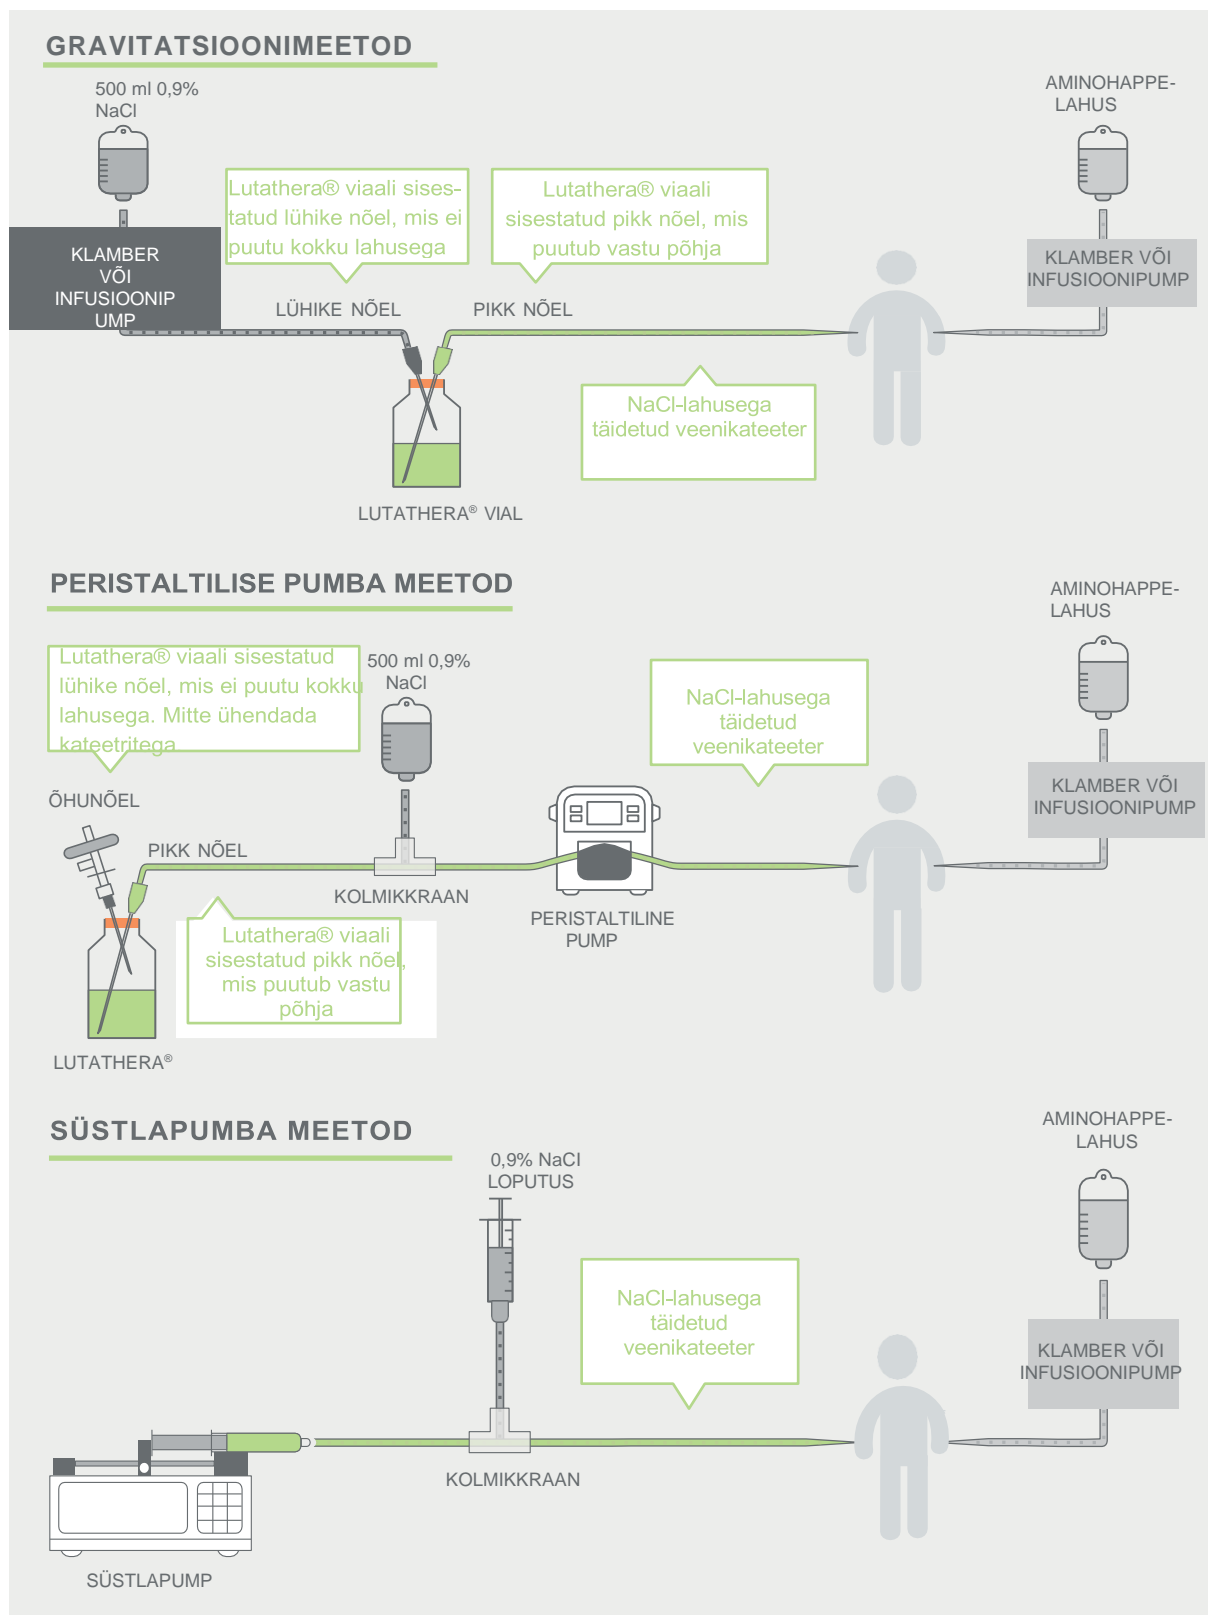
GRAVITATSIOONIMEETOD

500 ml 0,9% NaCl

KLAMBER VÕI INFUSIOONIPUMP

Lutathera® viaali sisestatud lühike nõel, mis ei puutu kokku lahusega

Lutathera® viaali sisestatud pikk nõel, mis puutub vastu põhja

LÜHIKE NÕEL

PIKK NÕEL

NaCl-lahusega täidetud veenikateeter

LUTATHERA® VIAL

AMINOHAPPE-LAHUS

KLAMBER VÕI INFUSIOONIPUMP

PERISTALTILISE PUMBA MEETOD

Lutathera® viaali sisestatud lühike nõel, mis ei puutu kokku lahusega. Mitte ühendada kateetritega

ÕHUNÕEL

500 ml 0,9% NaCl

PIKK NÕEL

KOLMIKKRAAN

Lutathera® viaali sisestatud pikk nõel, mis puutub vastu põhja

LUTATHERA®

PERISTALTILINE PUMP

NaCl-lahusega täidetud veenikateeter

AMINOHAPPE-LAHUS

KLAMBER VÕI INFUSIOONIPUMP

SÜSTLAPUMBA MEETOD

0,9% NaCl LOPUTUS

NaCl-lahusega täidetud veenikateeter

KOLMIKKRAAN

SÜSTLAPUMP

AMINOHAPPE-LAHUS

KLAMBER VÕI INFUSIOONIPUMP